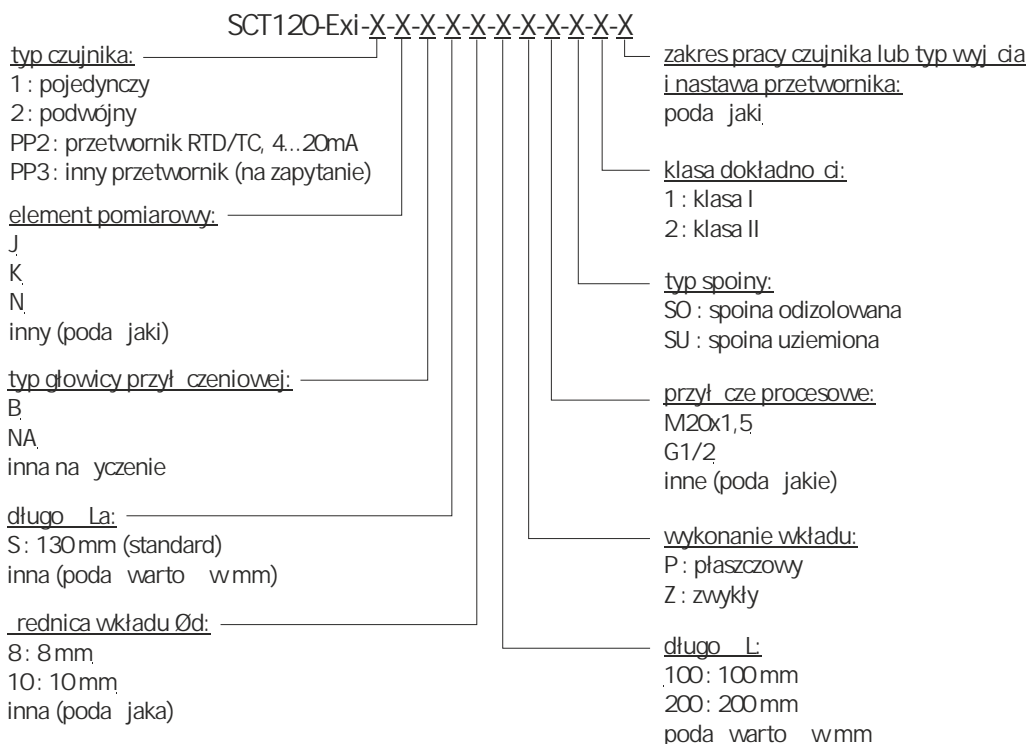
SCT120-Exi-X-X-X-X-X-X-X-X-X-X-X

typ czujnika:
1 : pojedynczy
2 : podwójny
PP2 : przetwornik RTD/TC, 4...20mA
PP3 : inny przetwornik (na zapytanie)

element pomiarowy:
J
K
N
inny (poda jaki)

typ głowicy przył czeniowej:
B
NA
inna na yczenie

długo La:
S : 130 mm (standard)
inna (poda warto w mm)

rednica wkładu Ød:
8 : 8 mm
10 : 10 mm
inna (poda jaka)

zakres pracy czujnika lub typ wyj cia i nastawa przetwornika:
poda jaki

klasa dokładno ci:
1 : klasa I
2 : klasa II

typ spoiny:
SO : spoina odizolowana
SU : spoina uziemiona

przył cze procesowe:
M20x1,5
G1/2
inne (poda jakie)

wykonanie wkładu:
P : płaszczowy
Z : zwykły

długo L:
100 : 100 mm
200 : 200 mm
poda warto w mm